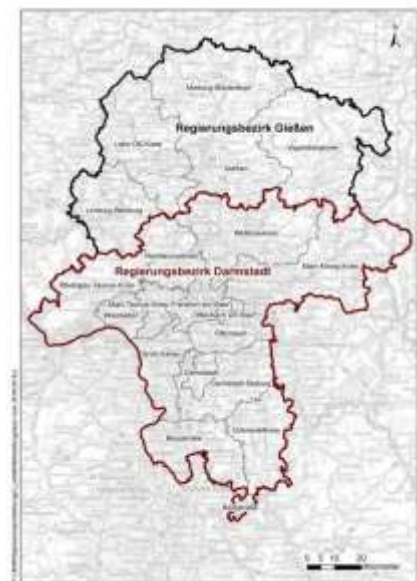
Regierungsbezirk Gießen

Regierungsbezirk Darmstadt

Marburg-Biedenkopf

Lahn-Dill-Kreis

Vogelsbergkreis

Gießen

Limburg-Weilburg

Wetteraukreis

Main-Kinzig-Kreis

Hochtaunuskreis

Rheingau-Taunus-Kreis

Main-Taunus-Kreis

Frankfurt am Main

Wiesbaden

Offenbach am Main

Offenbach

Groß-Gerau

Darmstadt

Darmstadt-Dieburg

Bergstraße

Odenwaldkreis

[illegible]

0 5 10 20

Kilometer